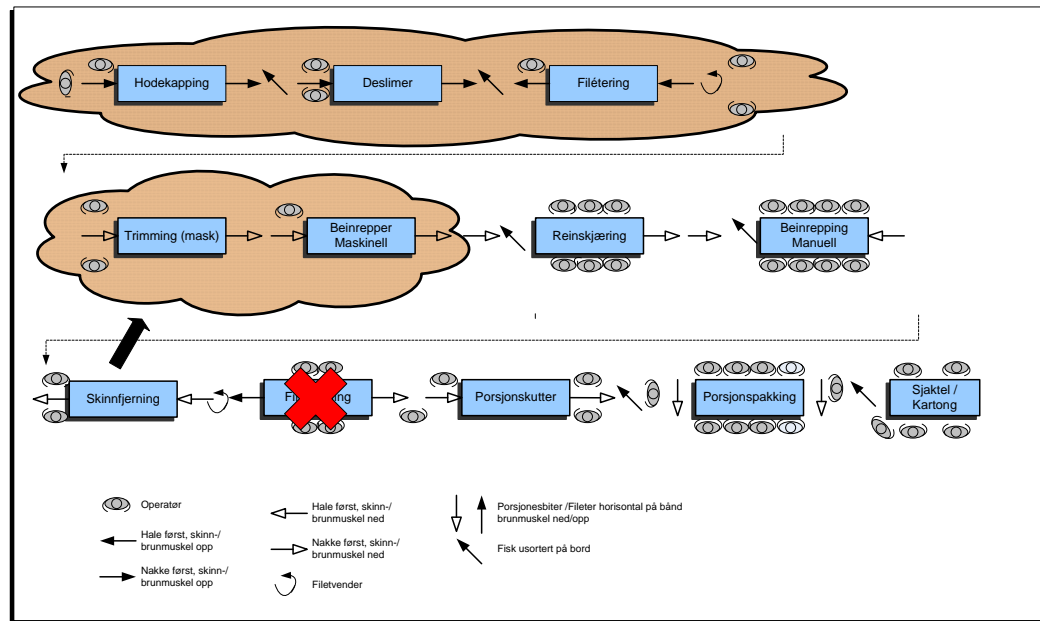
Hodekapping

Deslimer

Filétering

Trimming (mask)

Beinrepper Maskinell

Reinskjæring

Beinrepping Manuell

Skinnfjerning

F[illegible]ing

Porsjonskutter

Porsjonspakking

Sjaktel / Kartong

Operatør

Hale først, skinn-/ brunmuskel opp

Nakke først, skinn-/ brunmuskel opp

Hale først, skinn-/ brunmuskel ned

Nakke først, skinn-/ brunmuskel ned

Filetvender

Porsjonsbiter /Fileter horisontal på bånd brunmuskel ned/opp

Fisk usortert på bord